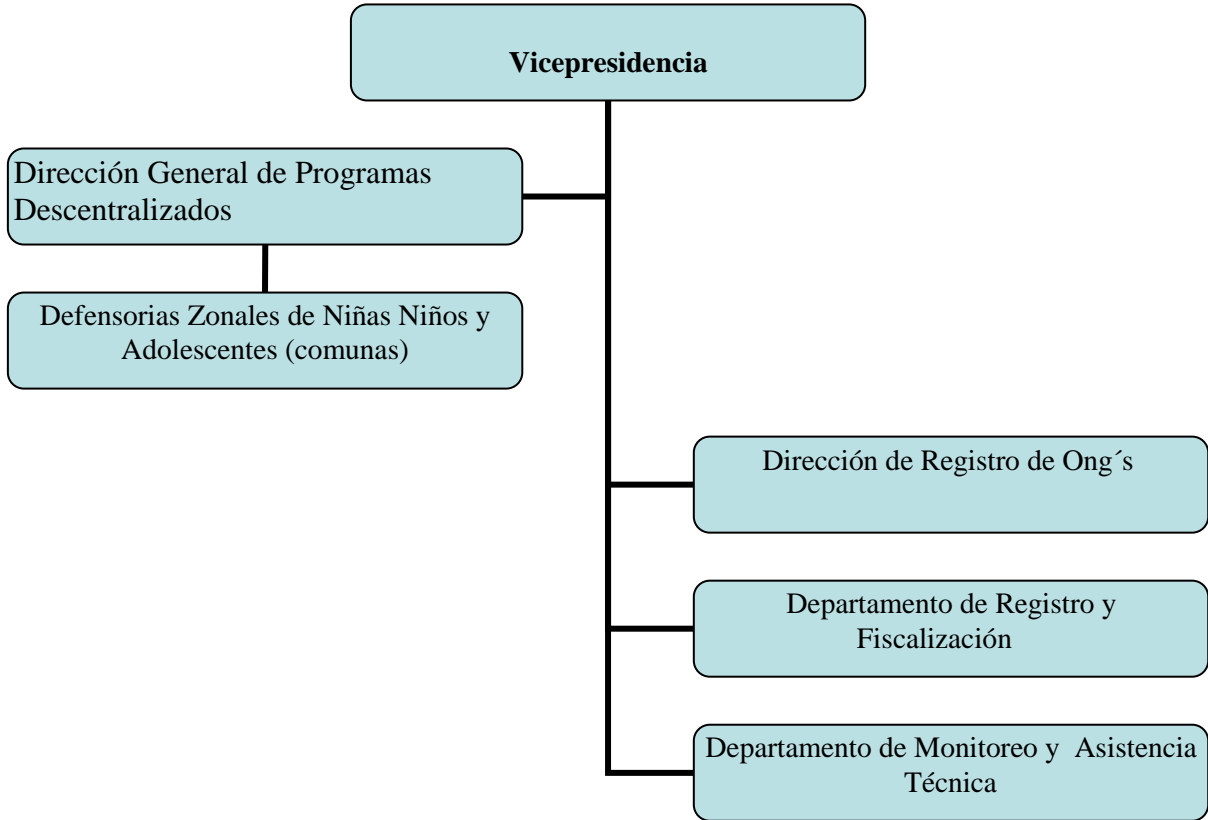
**Vicepresidencia**

Dirección General de Programas Descentralizados

Defensorias Zonales de Niñas Niños y Adolescentes (comunas)

Dirección de Registro de Ong´s

Departamento de Registro y Fiscalización

Departamento de Monitoreo y Asistencia Técnica